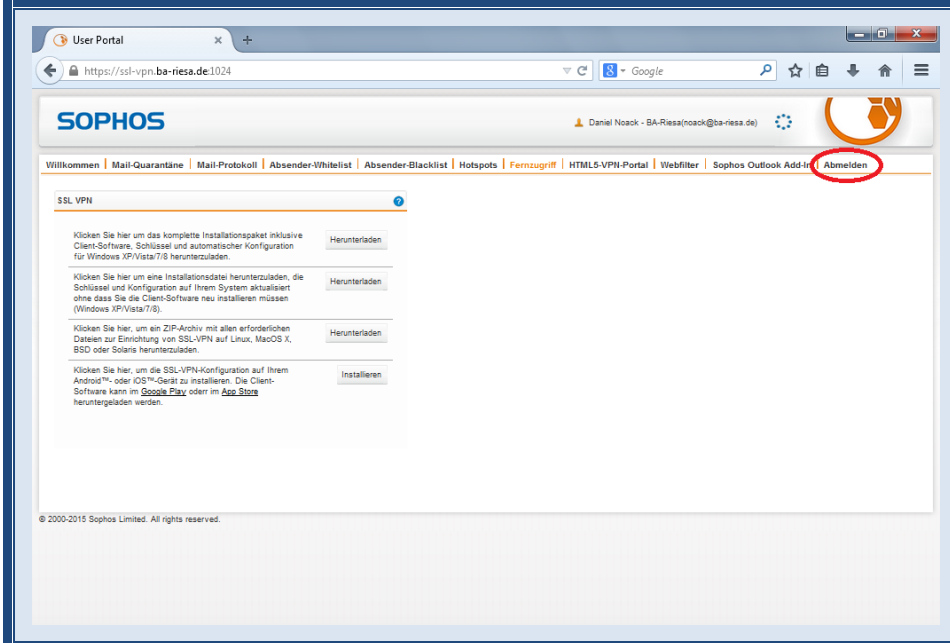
User Portal

https://ssl-vpn.ba-riesa.de:1024

Google

SOPHOS

Daniel Noack - BA-Riesa(noack@ba-riesa.de)

Willkommen | Mail-Quarantäne | Mail-Protokoll | Absender-Whitelist | Absender-Blacklist | Hotspots | Fernzugriff | HTML5-VPN-Portal | Webfilter | Sophos Outlook Add-In | Abmelden

SSL VPN

| | |
|---|---|
| Klicken Sie hier um das komplette Installationspaket inklusive Client-Software, Schlüssel und automatischer Konfiguration für Windows XP/Vista/7/8 herunterzuladen. | Herunterladen |
| Klicken Sie hier um eine Installationsdatei herunterzuladen, die Schlüssel und Konfiguration auf Ihrem System aktualisiert ohne dass Sie die Client-Software neu installieren müssen (Windows XP/Vista/7/8). | Herunterladen |
| Klicken Sie hier, um ein ZIP-Archiv mit allen erforderlichen Dateien zur Einrichtung von SSL-VPN auf Linux, MacOS X, BSD oder Solaris herunterzuladen. | Herunterladen |
| Klicken Sie hier, um die SSL-VPN-Konfiguration auf Ihrem Android™- oder iOS™-Gerät zu installieren. Die Client-Software kann im Google Play oderr im App Store heruntergeladen werden. | Installieren |

© 2000-2015 Sophos Limited. All rights reserved.